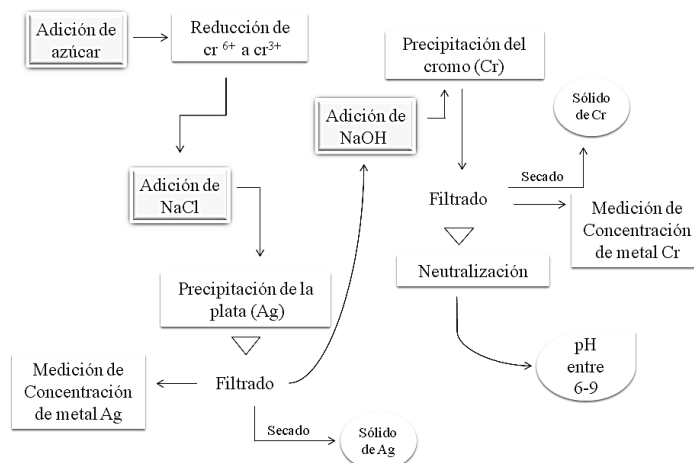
Adición de azúcar

Reducción de cr $^{6+}$ a cr$^{3+}$

Adición de NaCl

Precipitación de la plata (Ag)

Filtrado

Medición de Concentración de metal Ag

Secado

Sólido de Ag

Adición de NaOH

Precipitación del cromo (Cr)

Filtrado

Secado

Sólido de Cr

Medición de Concentración de metal Cr

Neutralización

pH entre 6-9